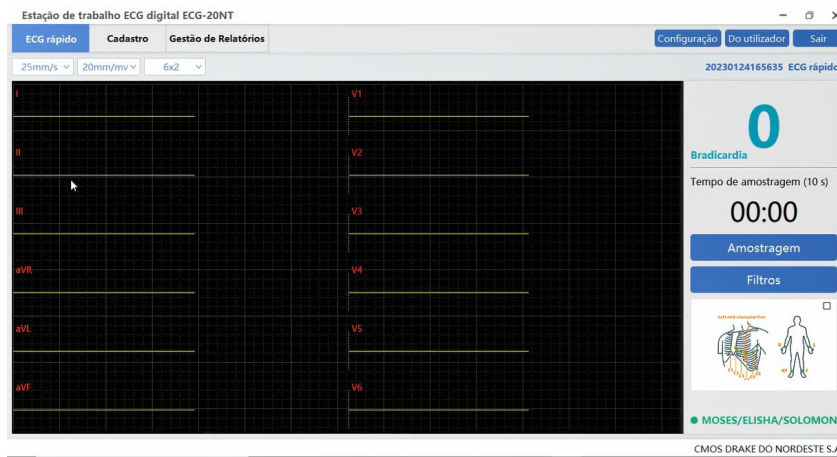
Estação de trabalho ECG digital ECG-20NT

ECG rápido
Cadastro
Gestão de Relatórios

Configuração
Do utilizador
Sair

25mm/s
20mm/mv
6x2

20230124165635 ECG rápido

I
II
III
aVR
aVL
aVF

V1
V2
V3
V4
V5
V6

0
Bradicardia

Tempo de amostragem (10 s)
00:00

Amostragem
Filtros

Left mid-clavicular line

MOSES/ELISHA/SOLOMON

CMOS DRAKE DO NORDESTE S.A